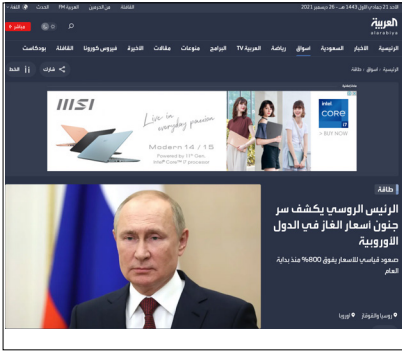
الثلاثاء 21 جمادى الأولى 1443 هـ - 28 ديسمبر 2021
الثقافة
من الحرمين
العربية FM
الحدث
اللغة
مباشر
العربية
alarabiya
الرئيسية
الأخبار
السعودية
أسواق
رياضة
العربية TV
البرامج
منوعات
مقالات
الأخيرة
فيروس كورونا
الثقافة
بودكاست
الرئيسية
أسواق
طاقة
شارك
الخط
msi
Live in everyday passion
Modern 14 / 15
Powered by 11th Gen Intel® Core™ i7 processor
intel CORE i7
طاقة
الرئيس الروسي يكشف سر جنون أسعار الغاز في الدول الأوروبية
صعود قياسي للأسعار يفوق 800% منذ بداية العام
روسيا والنوفاز
أوروبا